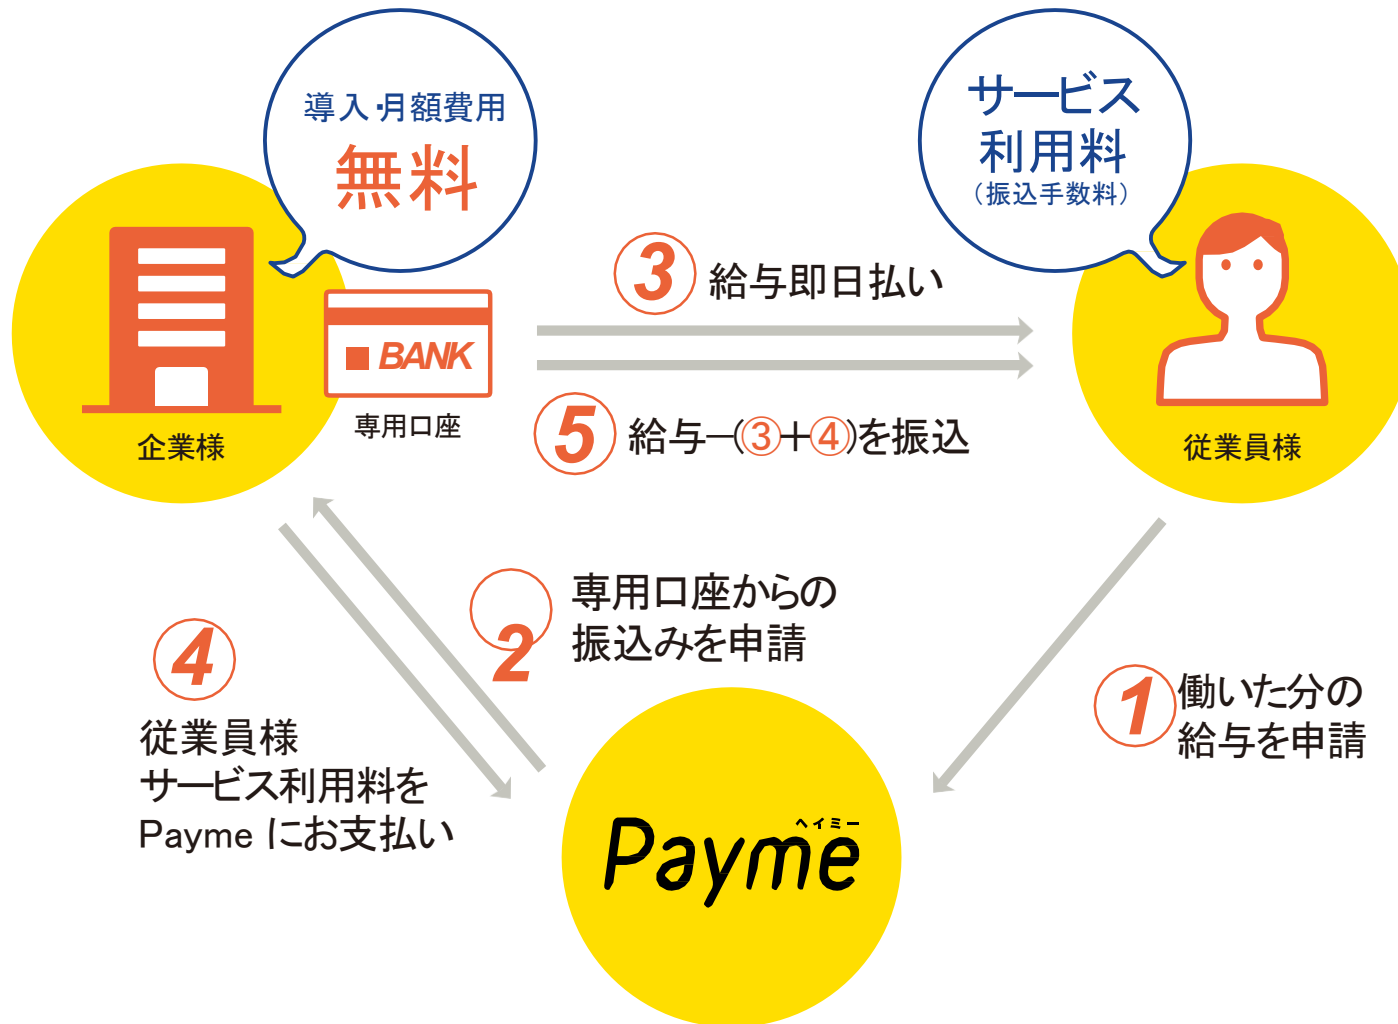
導入·月額費用
無料

サービス
利用料
（振込手数料）

BANK
専用口座

企業様

3 給与即日払い

5 給与ー(3+4)を振込

従業員様

2 専用口座からの振込みを申請

4 従業員様
サービス利用料を
Payme にお支払い

1 働いた分の
給与を申請

ヘイミー
Payme